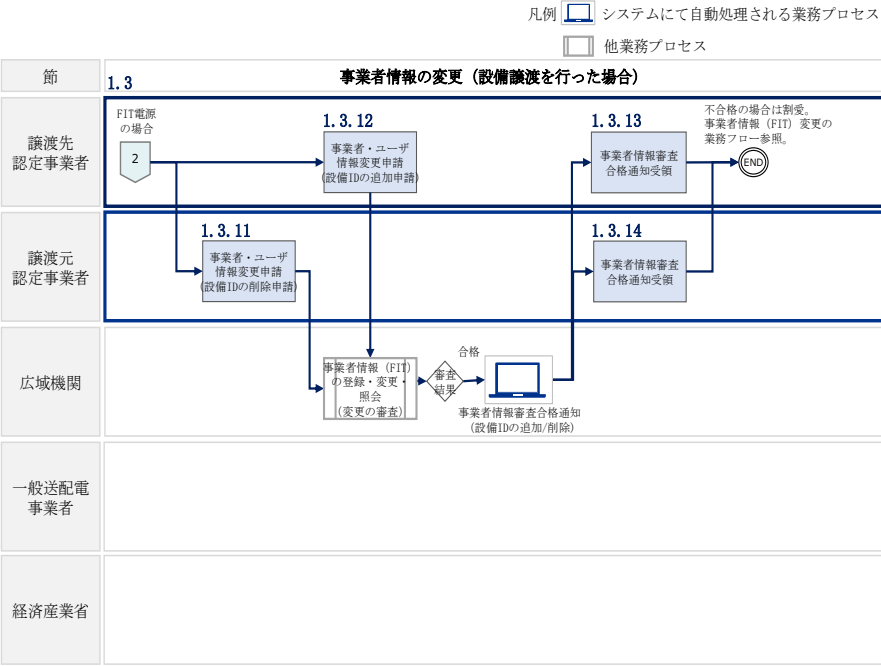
凡例 システムにて自動処理される業務プロセス

他業務プロセス

節

1.3

事業者情報の変更（設備譲渡を行った場合）

譲渡先認定事業者

FIT電源の場合

2

1.3.12

事業者・ユーザ情報変更申請（設備IDの追加申請）

1.3.13

事業者情報審査合格通知受領

不合格の場合は割愛。事業者情報（FIT）変更の業務フロー参照。

END

譲渡元認定事業者

1.3.11

事業者・ユーザ情報変更申請（設備IDの削除申請）

1.3.14

事業者情報審査合格通知受領

広域機関

事業者情報（FIT）の登録・変更・照会（変更の審査）

審査結果

合格

事業者情報審査合格通知（設備IDの追加/削除）

一般送配電事業者

経済産業省